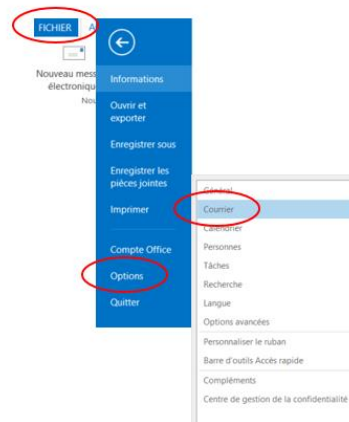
FICHIER A

Nouveau mess électroniqu

Nou

Informations

Ouvrir et exporter

Enregistrer sous

Enregistrer les pièces jointes

Imprimer

Compte Office

Options

Quitter

Général

Courrier

Calendrier

Personnes

Tâches

Recherche

Langue

Options avancées

Personnaliser le ruban

Barre d'outils Accès rapide

Compléments

Centre de gestion de la confidentialité